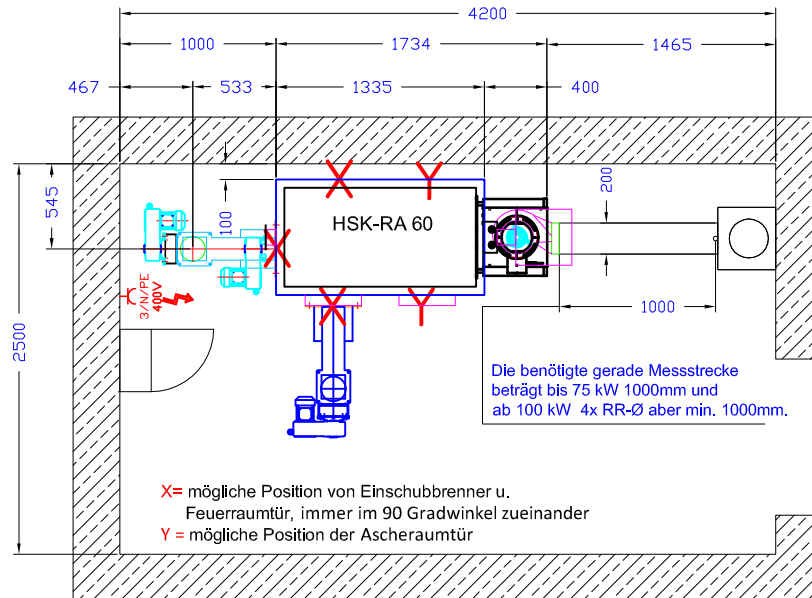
4200

1000

1734

1465

467

533

1335

400

545

100

200

HSK-RA 60

X

Y

X

X

Y

3/N/PE
400V

2500

1000

Die benötigte gerade Messstrecke beträgt bis 75 kW 1000mm und ab 100 kW 4x RR-Ø aber min. 1000mm.

X= mögliche Position von Einschubbrenner u. Feuerraumtür, immer im 90 Gradwinkel zueinander
Y = mögliche Position der Ascheraumtür